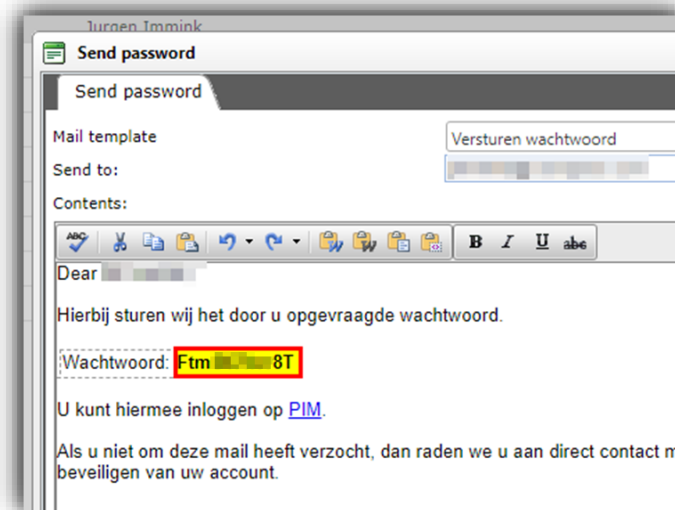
Jurgen Immink

Send password

Send password

Mail template
Versturen wachtwoord

Send to: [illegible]

Contents:

B I U abc

Dear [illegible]

Hierbij sturen wij het door u opgevraagde wachtwoord.

Wachtwoord: Ftm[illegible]8T

U kunt hiermee inloggen op PIM.

Als u niet om deze mail heeft verzocht, dan raden we u aan direct contact m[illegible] beveiligen van uw account.